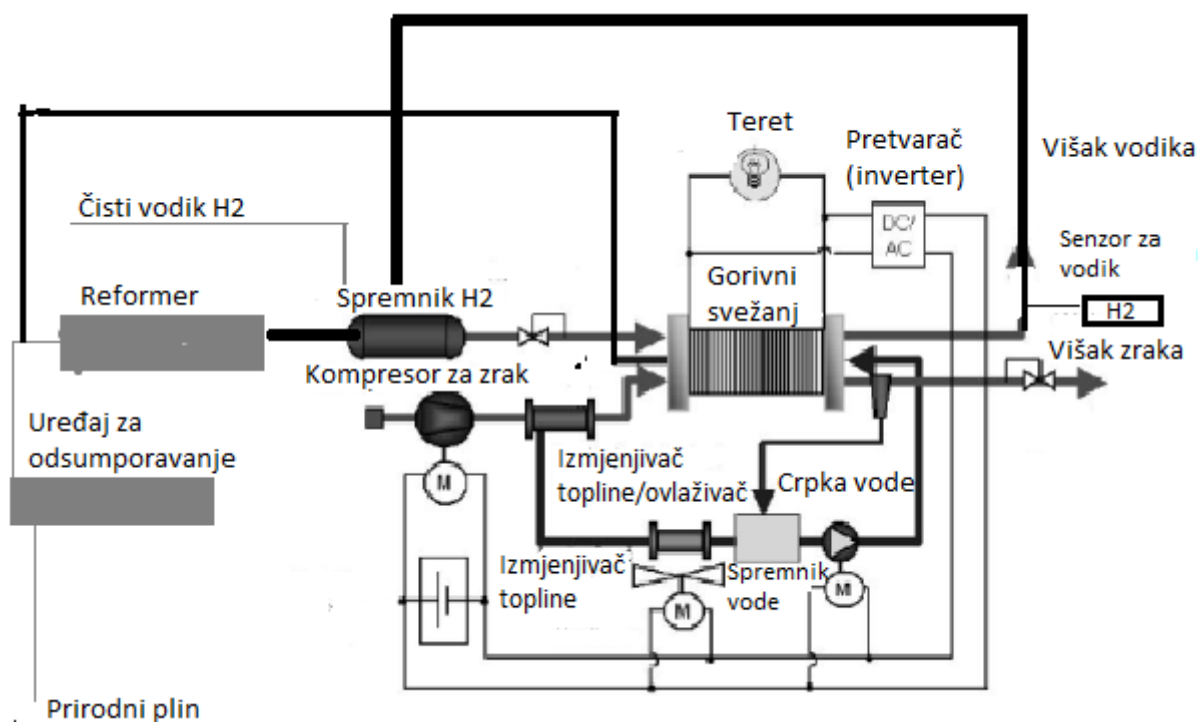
Teret

Pretvarač (inverter)

Višak vodika

Čisti vodik H2

DC/ AC

Senzor za vodik

Gorivni svežanj

Reformer

Spremnik H2

H2

Višak zraka

Kompresor za zrak

Uređaj za odsumporavanje

M

Izmjenjivač topline/ovlaživač

Crpka vode

Izmjenjivač topline

Spremnik vode

M

M

Prirodni plin